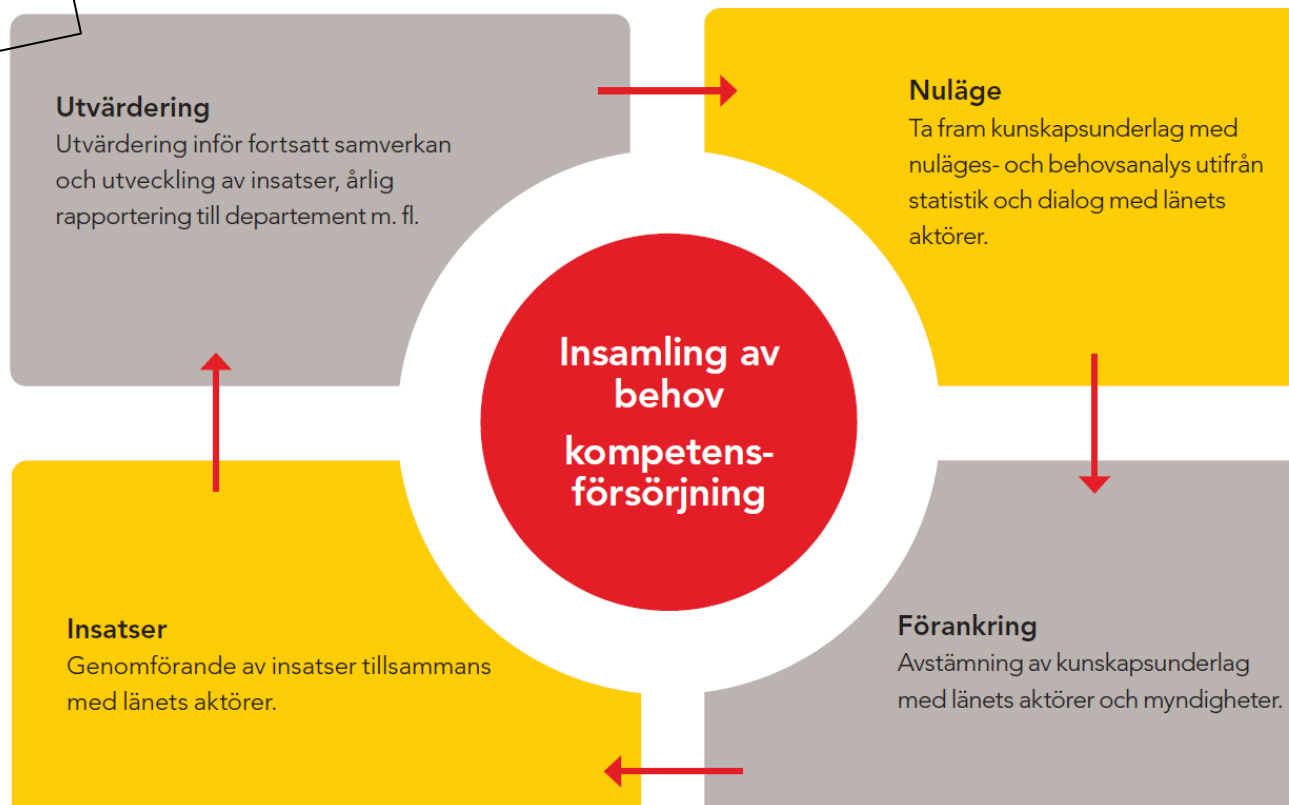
Utvärdering
Utvärdering inför fortsatt samverkan och utveckling av insatser, årlig rapportering till departement m. fl.

Nuläge
Ta fram kunskapsunderlag med nuläges- och behovsanalys utifrån statistik och dialog med länets aktörer.

Insamling av behov
kompetensförsörjning

Insatser
Genomförande av insatser tillsammans med länets aktörer.

Förankring
Avstämning av kunskapsunderlag med länets aktörer och myndigheter.